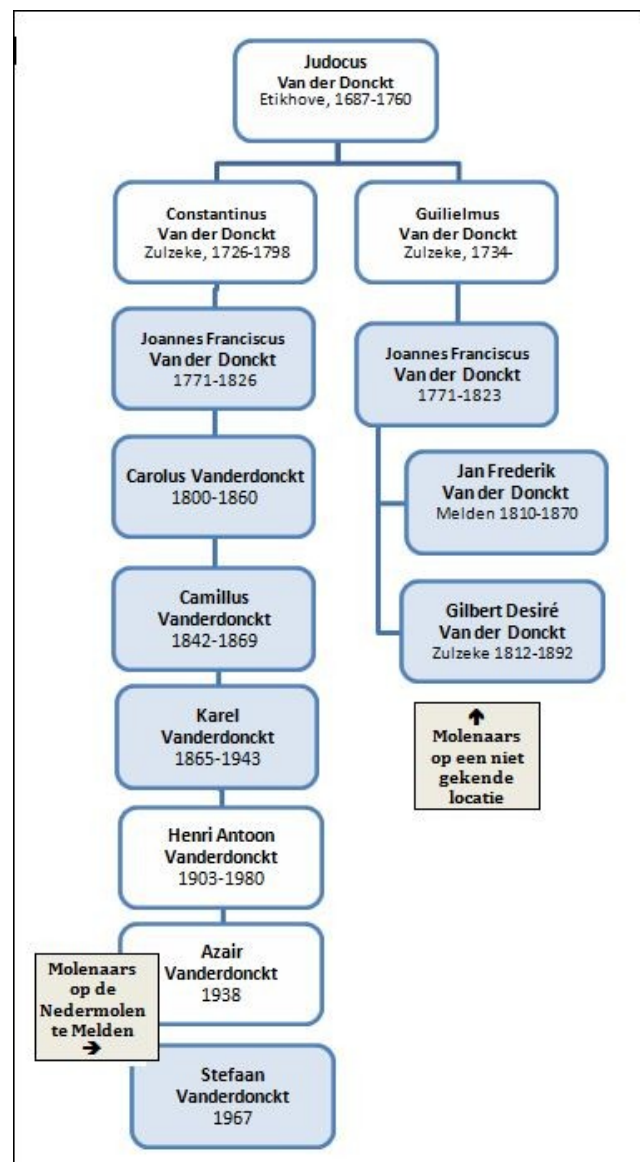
Judocus
Van der Donckt
Etikhove, 1687-1760

Constantinus
Van der Donckt
Zulzeke, 1726-1798

Guilielmus
Van der Donckt
Zulzeke, 1734-

Joannes Franciscus
Van der Donckt
1771-1826

Joannes Franciscus
Van der Donckt
1771-1823

Carolus Vanderdonckt
1800-1860

Jan Frederik
Van der Donckt
Melden 1810-1870

Gilbert Desiré
Van der Donckt
Zulzeke 1812-1892

Camillus
Vanderdonckt
1842-1869

↑
Molenaars op een niet gekende locatie

Karel
Vanderdonckt
1865-1943

Henri Antoon
Vanderdonckt
1903-1980

Molenaars op de Nedermolen te Melden
→

Azair
Vanderdonckt
1938

Stefaan
Vanderdonckt
1967